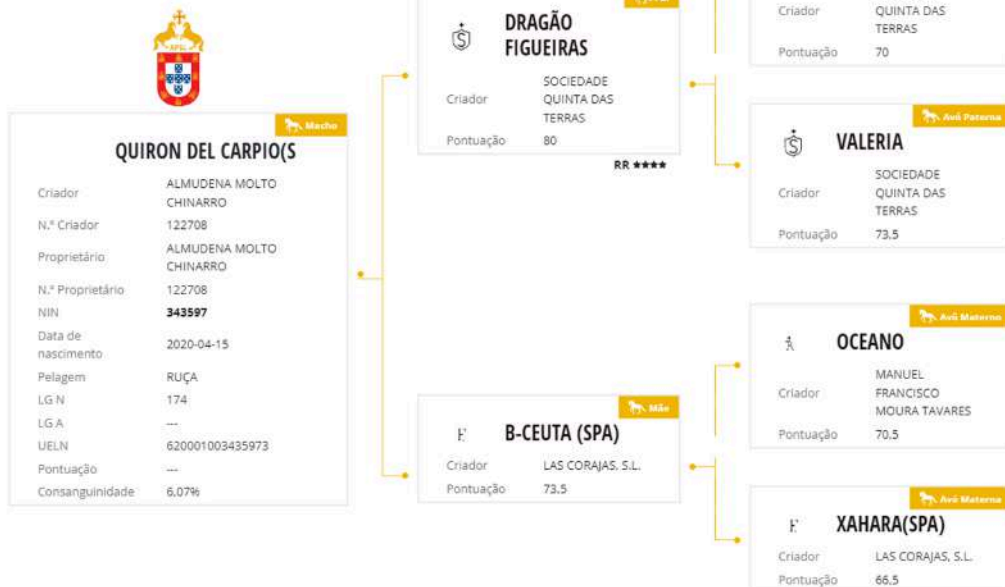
APSL

Macho

QUIRON DEL CARPIO(S

| | |
|---|---|
| Criador | ALMUDENA MOLTO CHINARRO |
| N.º Criador | 122708 |
| Proprietário | ALMUDENA MOLTO CHINARRO |
| N.º Proprietário | 122708 |
| NIN | 343597 |
| Data de nascimento | 2020-04-15 |
| Pelagem | RUÇA |
| LG N | 174 |
| LG A | --- |
| UELN | 620001003435973 |
| Pontuação | --- |
| Consanguinidade | 6,07% |

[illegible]

DRAGÃO FIGUEIRAS

| | |
|---|---|
| Criador | SOCIEDADE QUINTA DAS TERRAS |
| Pontuação | 80 |

RR ★★★★

| | |
|---|---|
| Criador | QUINTA DAS TERRAS |
| Pontuação | 70 |

Avó Paterna

VALERIA

| | |
|---|---|
| Criador | SOCIEDADE QUINTA DAS TERRAS |
| Pontuação | 73.5 |

Mãe

B-CEUTA (SPA)

| | |
|---|---|
| Criador | LAS CORAJAS, S.L. |
| Pontuação | 73.5 |

Avô Materno

OCEANO

| | |
|---|---|
| Criador | MANUEL FRANCISCO MOURA TAVARES |
| Pontuação | 70.5 |

Avó Materna

XAHARA(SPA)

| | |
|---|---|
| Criador | LAS CORAJAS, S.L. |
| Pontuação | 66.5 |